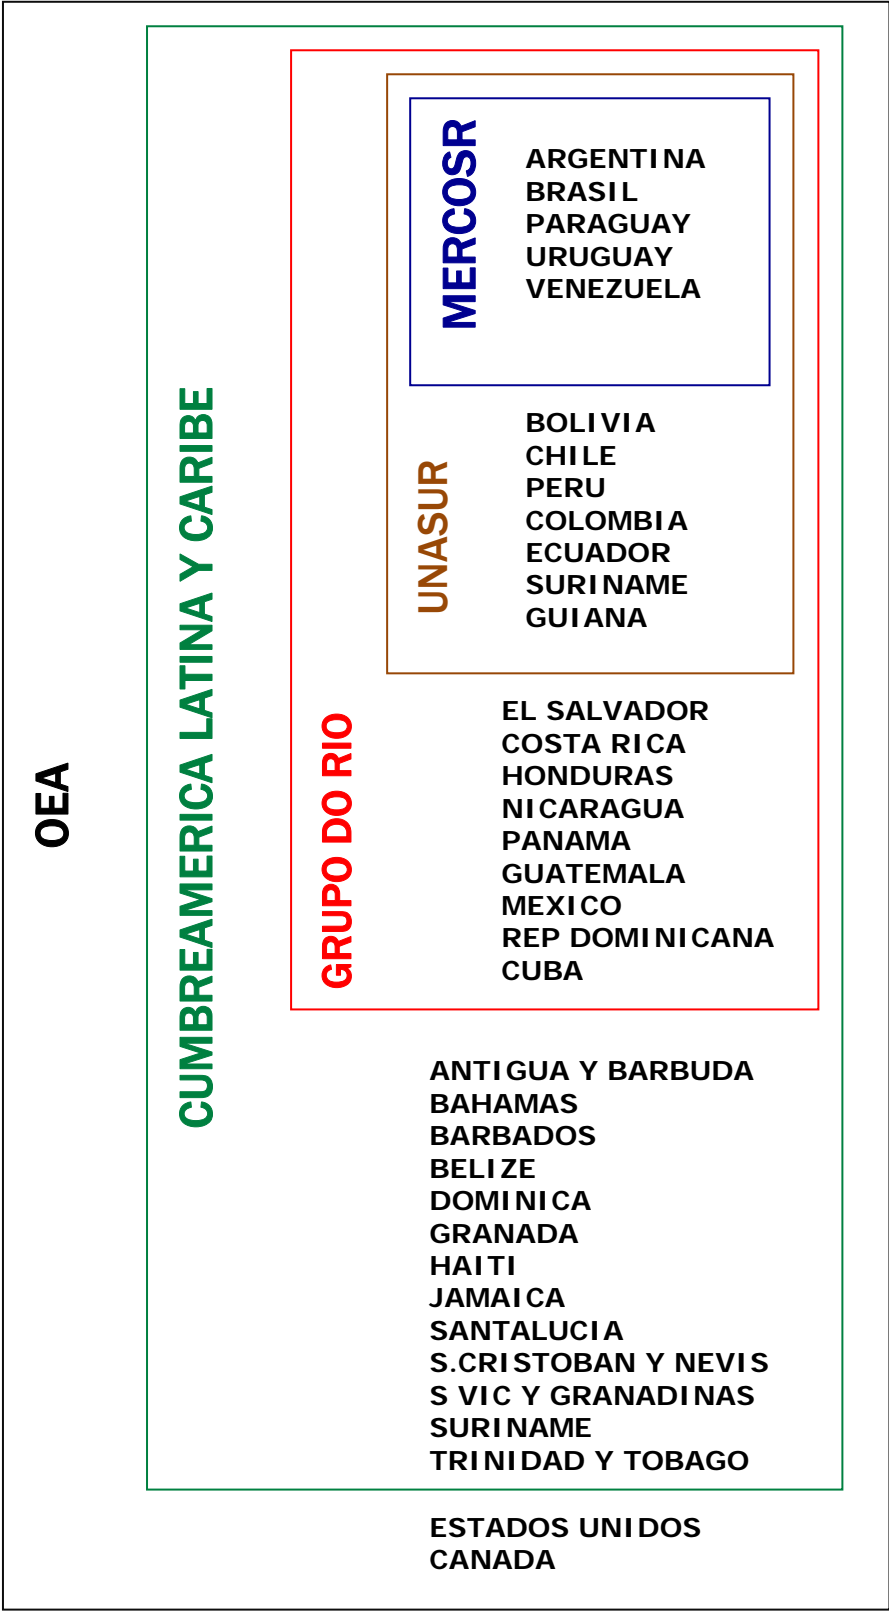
OEA

CUMBREAMERICA LATINA Y CARIBE

GRUPO DO RIO

UNASUR

MERCOSR

ARGENTINA
BRASIL
PARAGUAY
URUGUAY
VENEZUELA

BOLIVIA
CHILE
PERU
COLOMBIA
ECUADOR
SURINAME
GUIANA

EL SALVADOR
COSTA RICA
HONDURAS
NICARAGUA
PANAMA
GUATEMALA
MEXICO
REP DOMINICANA
CUBA

ANTIGUA Y BARBUDA
BAHAMAS
BARBADOS
BELIZE
DOMINICA
GRANADA
HAITI
JAMAICA
SANTALUCIA
S.CRISTOBAN Y NEVIS
S VIC Y GRANADINAS
SURINAME
TRINIDAD Y TOBAGO

ESTADOS UNIDOS
CANADA